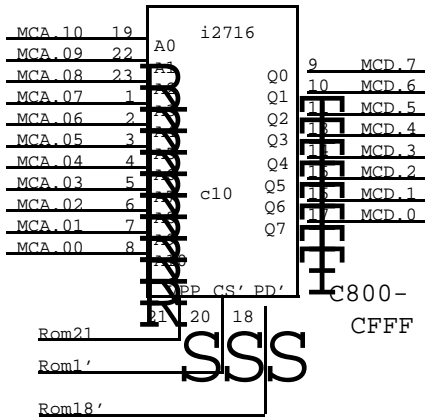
MCA.10 19
MCA.09 22
MCA.08 23
MCA.07 1
MCA.06 2
MCA.05 3
MCA.04 4
MCA.03 5
MCA.02 6
MCA.01 7
MCA.00 8

i2716
A0

c10

Q0
Q1
Q2
Q3
Q4
Q5
Q6
Q7

9 MCD.7
10 MCD.6
MCD.5
MCD.4
MCD.3
MCD.2
MCD.1
MCD.0

PP CS' PD'
21 20 18

C800-
CFFF

Rom21
Rom1'
Rom18'